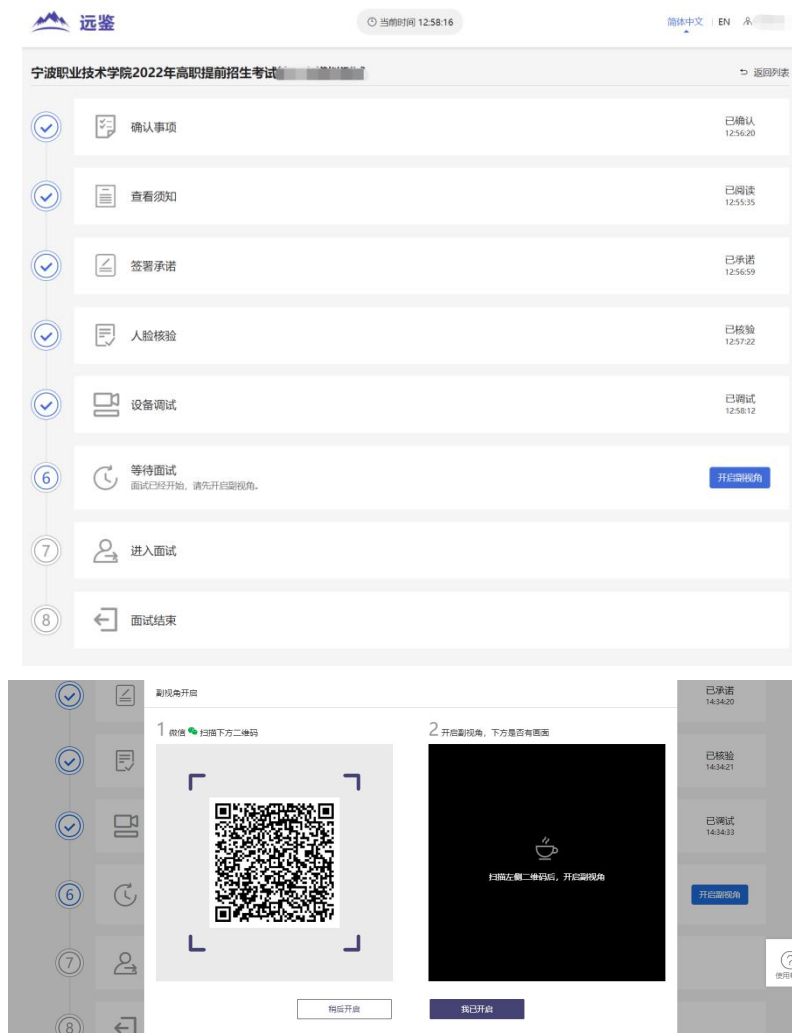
远鉴

当前时间 12:58:16

简体中文 | EN

宁波职业技术学院2022年高职提前招生考试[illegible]

返回列表

确认事项
已确认
12:56:20

查看须知
已阅读
12:55:35

签署承诺
已承诺
12:56:59

人脸核验
已核验
12:57:22

设备调试
已调试
12:58:12

6
等待面试
面试已经开始，请先开启副视角。
开启副视角

7
进入面试

8
面试结束

副视角开启

1 微信 扫描下方二维码

2 开启副视角，下方是否有画面

扫描左侧二维码后，开启副视角

稍后开启

我已开启

已承诺
14:34:20

已核验
14:34:21

已调试
14:34:33

6

开启副视角

7

8

使用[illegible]